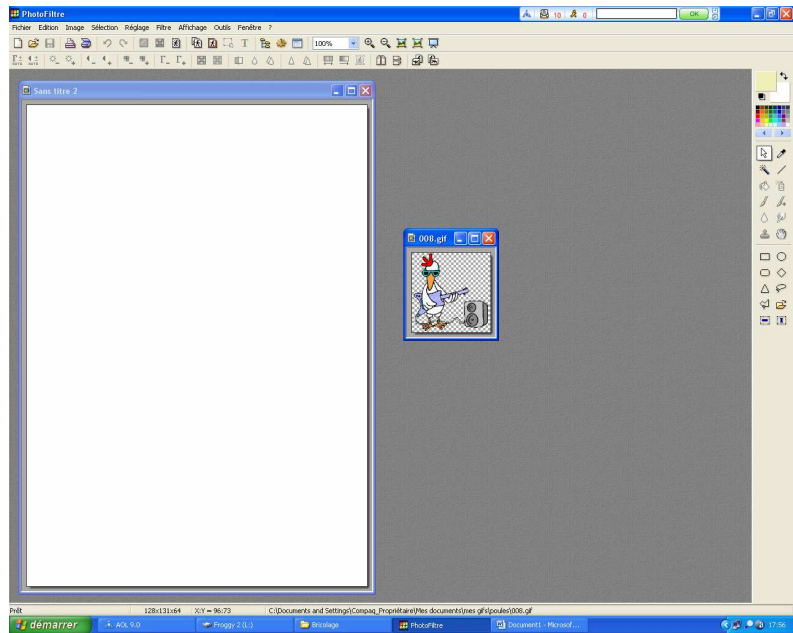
PhotoFiltre

10 0 OK

Fichier Edition Image Sélection Réglage Filtre Affichage Outils Fenêtre ?

100%

Sans titre 2

008.gif

Prêt 128x131x64 X:Y = 96:73 C:\Documents and Settings\Compaq_Propriétaire\Mes documents\mes gifs\poules\008.gif

démarrer AOL 9.0 Froggy 2 (L:) Bricolage PhotoFiltre Document1 - Microsof... 17:56